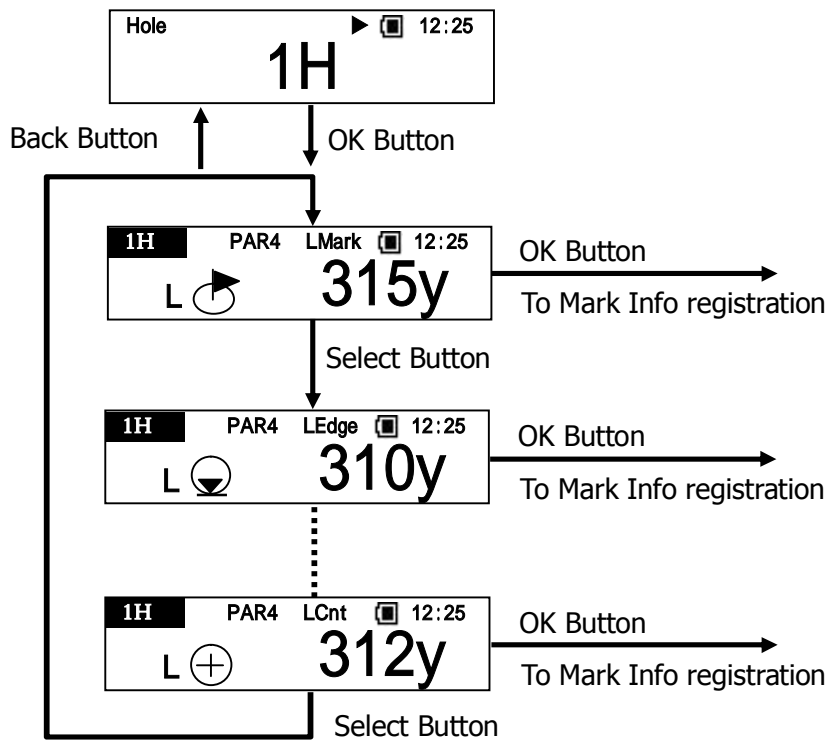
Hole 12:25
1H

Back Button
OK Button

1H PAR4 LMark 12:25
L 315y
OK Button
To Mark Info registration

Select Button

1H PAR4 LEdge 12:25
L 310y
OK Button
To Mark Info registration

1H PAR4 LCnt 12:25
L 312y
OK Button
To Mark Info registration

Select Button